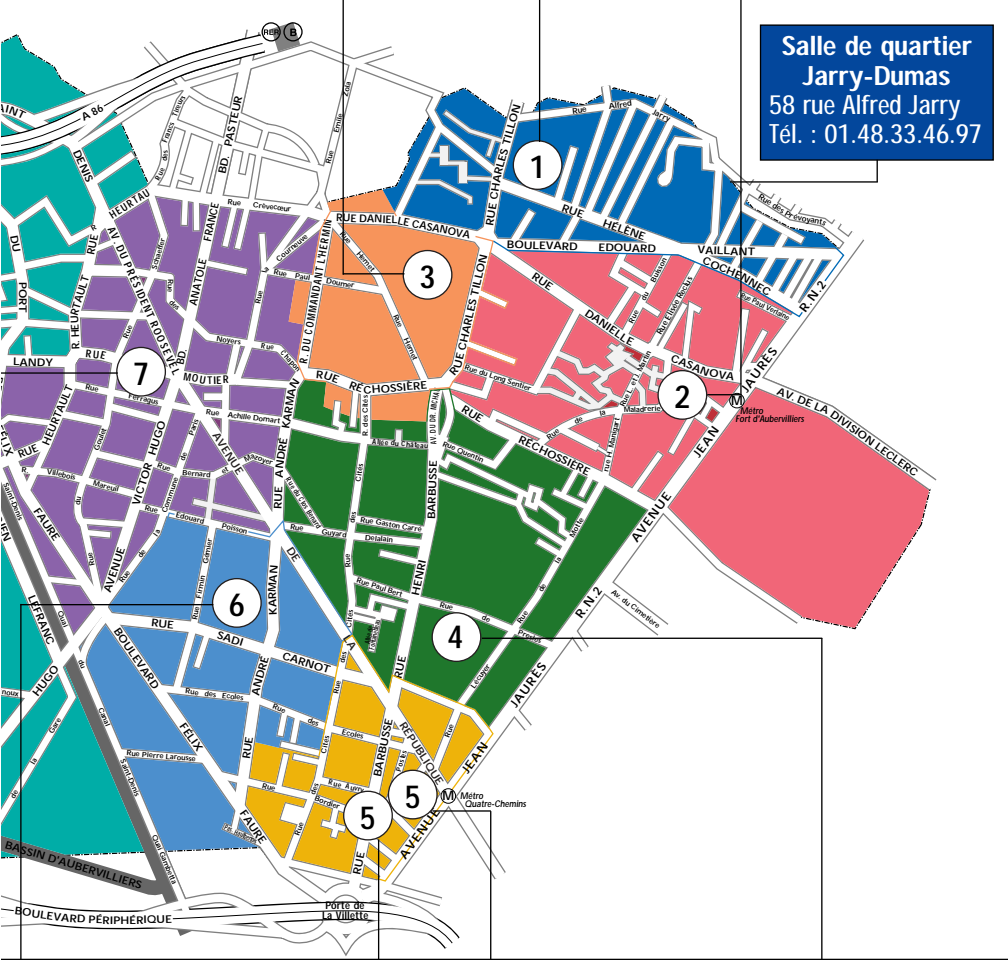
Salle de quartier
Jarry-Dumas
58 rue Alfred Jarry
Tél. : 01.48.33.46.97

RER B

A 86

1
2
3
4
5
5
6
7

RUE CHARLES TILLON
Rue Alfred Jarry
RUE HELENE
Rue des Prévoyants
BOULEVARD EDOUARD VAILLANT
COCHENNEC
R.N. 2
RUE DANIELLE CASANOVA
RUE DANIELLE CASANOVA
AV. DE LA DIVISION LECLERC
Métro Fort d'Aubervilliers
JEAN JAURES
Rue Paul Vertaine
Rue du Long Sentier
Maladrerie
RUE RECHOSSIERE
RUE RECHOSSIERE
Rue Quentin
RUE DU COMMANDANT L'HERMINIER
Rue Hémet
Rue Paul Doumer
Rue Crèvecoeur
BD. PASTEUR
Rue des Frères
Rue Emile Zola
DENIS
AV. DU PRESIDENT ROOSEVELT
HEURTAU
R. HEURTAULT
RUE HEURTAULT
LANDY
RUE
DU PORT
ANATOLE FRANCE
Rue des Noyers
MOUTIER
Rue Achille Domart
Rue Ferragus
AVENUE VICTOR HUGO
Rue Bernard
Rue Villebois
Rue Mareuil
Rue Edouard Poisson
RUE ANDRE KARMAN
FELIX FAURE
Allée du Château
AV. DU DR. LAMAZE
HENRI BARBUSSE
Rue Gaston Carré
Rue Guyard Delalain
Rue Paul Bert
Rue de Presles
Rue Lécuyer
Av. du Cimetière
AVENUE JEAN JAURES
R.N. 2
RUE SADI CARNOT
KARMAN
Rue Firmin Gémier
BOULEVARD FELIX FAURE
Rue des Ecoles
ANDRE KARMAN
Rue des Cités
Rue Pierre Larousse
AVENUE DE LA REPUBLIQUE
RUE BARBUSSE
Rue Bordier
Rue Aurel
Métro Quatre-Chemins
HUGO
LIFFRANC
Quai
BASSIN D'AUBERVILLIERS
BOULEVARD PERIPHERIQUE
Porte de La Villette